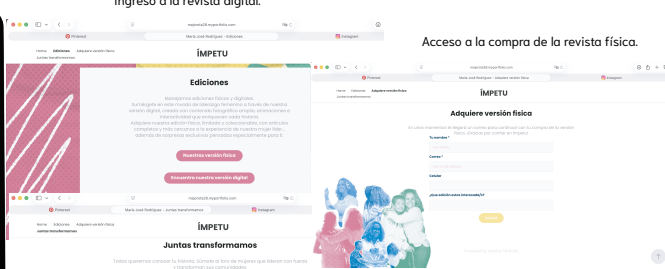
Ingreso a la revista digital.

majoreta28.myportfolio.com

Pinterest | María José Rodríguez - Ediciones | Instagram

Home Ediciones Adquiere versión física
Juntas transformamos

ÍMPETU

Ediciones

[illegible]

Nuestras versión física

Encuentra nuestra versión digital

Acceso a la compra de la revista física.

majoreta28.myportfolio.com

Pinterest | María José Rodríguez - Adquiere versión física | Instagram

Home Ediciones Adquiere versión física
Juntas transformamos

ÍMPETU

Adquiere versión física

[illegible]

Tu nombre *

Correo *

Celular

¿Qué edición estas interesado/a?

Enviar

majoreta28.myportfolio.com

Pinterest | María José Rodríguez - Juntas transformamos | Instagram

Home Ediciones Adquiere versión física
Juntas transformamos

ÍMPETU

Juntas transformamos

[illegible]